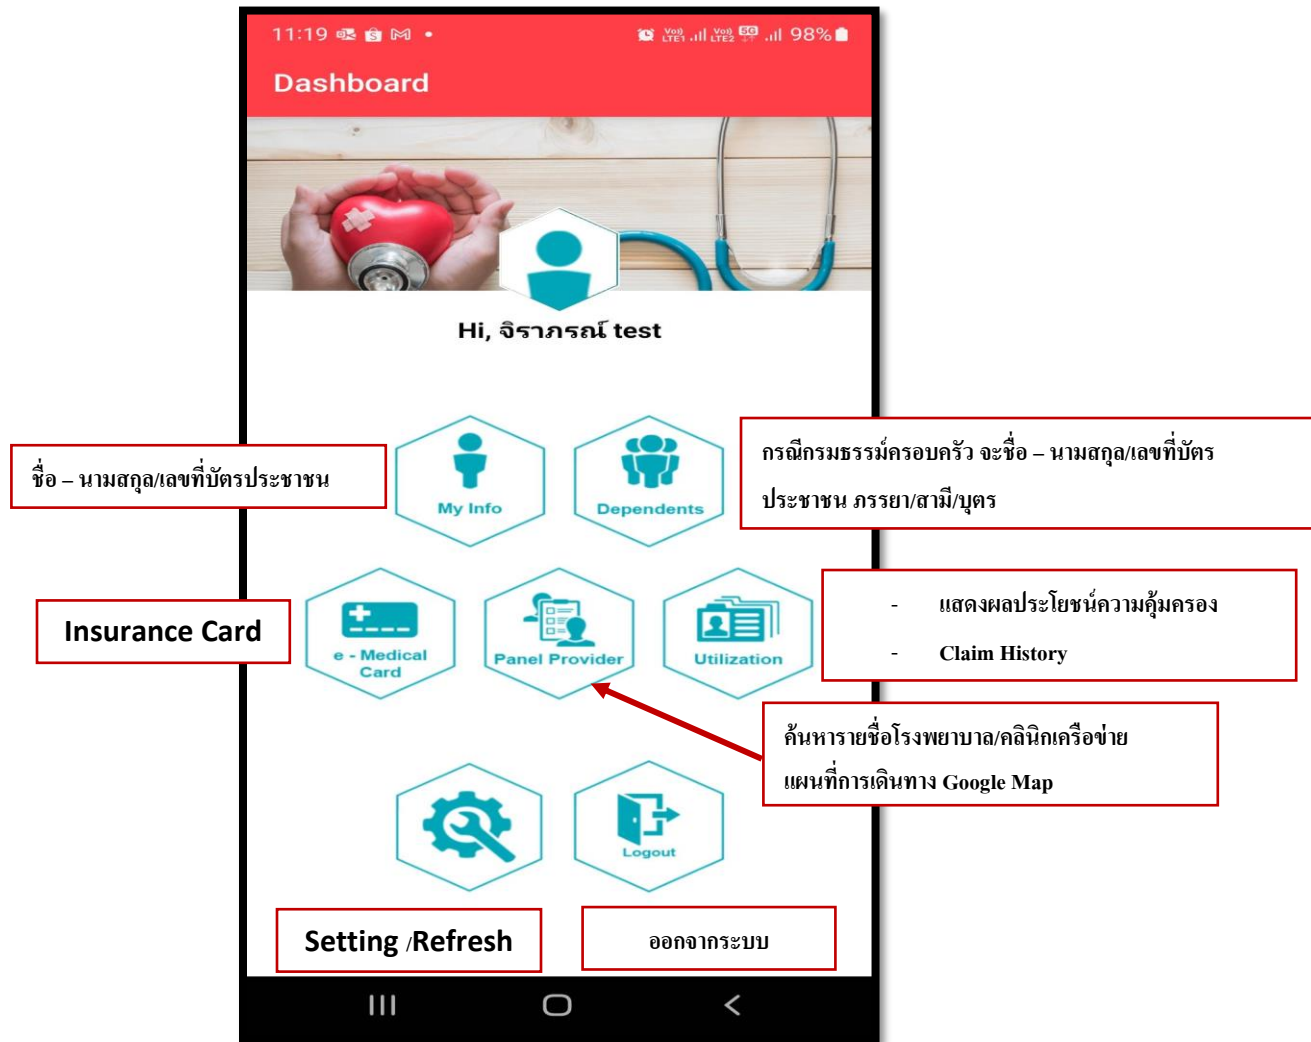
11:19 98%

Dashboard

Hi, จิราภรณ์ test

ชื่อ – นามสกุล/เลขที่บัตรประชาชน

My Info

Dependents

กรณีกรมธรรม์ครอบครัว จะชื่อ – นามสกุล/เลขที่บัตรประชาชน ภรรยา/สามี/บุตร

Insurance Card

e - Medical Card

Panel Provider

Utilization

- แสดงผลประโยชน์ความคุ้มครอง
- Claim History

ค้นหารายชื่อโรงพยาบาล/คลินิกเครือข่าย แผนที่การเดินทาง Google Map

Logout

Setting /Refresh

ออกจากระบบ